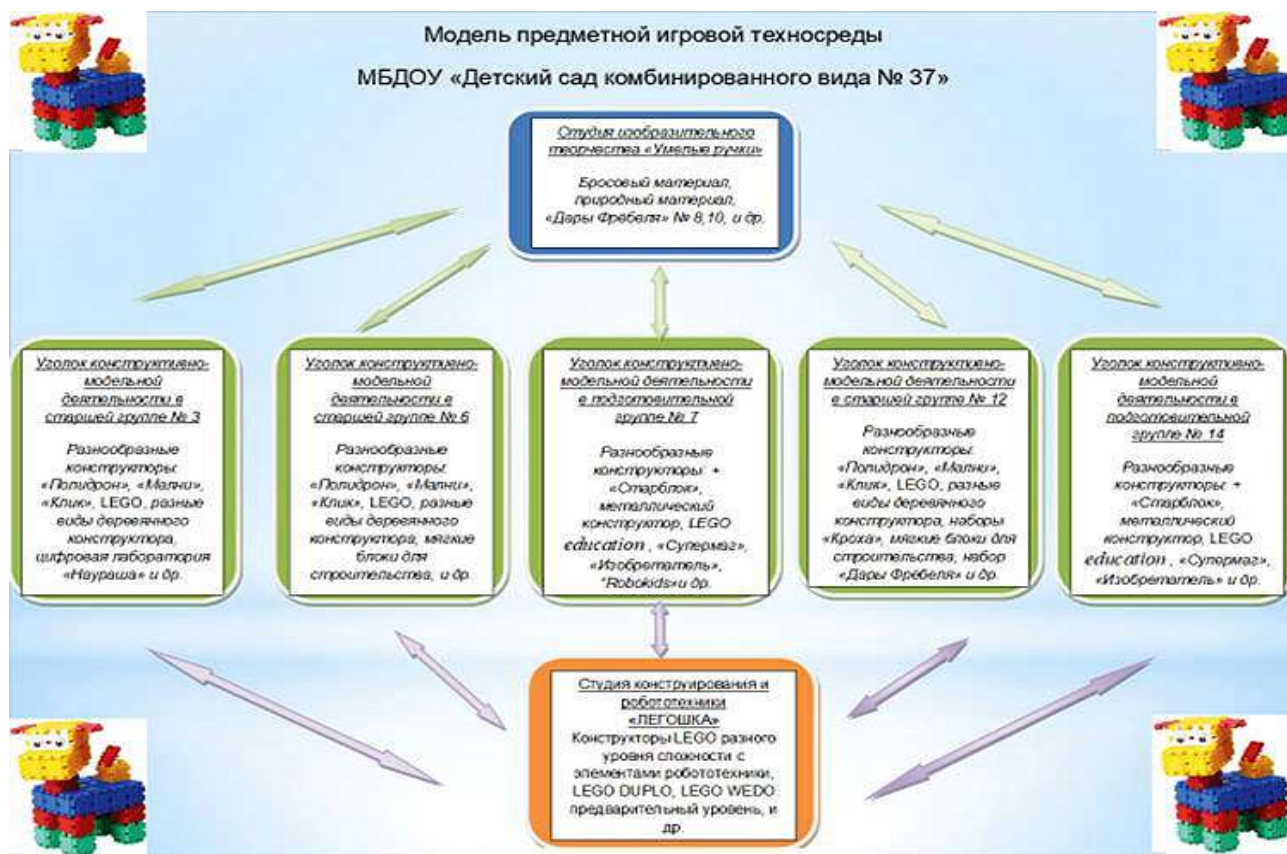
Модель предметной игровой техносреды

МБДОУ «Детский сад комбинированного вида № 37»

Студия изобразительного творчества «Умелые ручки»

Бросовый материал, природный материал, «Дары Фребеля» № 8,10, и др.

Уголок конструктивно-модельной деятельности в старшей группе № 3

Разнообразные конструкторы: «Полидрон», «Малчи», «Клик», LEGO, разные виды деревянного конструктора, цифровая лаборатория «Наураша» и др.

Уголок конструктивно-модельной деятельности в старшей группе № 6

Разнообразные конструкторы: «Полидрон», «Малчи», «Клик», LEGO, разные виды деревянного конструктора, мягкие блоки для строительства, и др.

Уголок конструктивно-модельной деятельности в подготовительной группе № 7

Разнообразные конструкторы: + «Старблок», металлический конструктор, LEGO education , «Супермаг», «Изобретатель», "Robokids»и др.

Уголок конструктивно-модельной деятельности в старшей группе № 12

Разнообразные конструкторы: «Полидрон», «Малчи», «Клик», LEGO, разные виды деревянного конструктора, наборы «Кроха», мягкие блоки для строительства, набор «Дары Фрёбеля» и др.

Уголок конструктивно-модельной деятельности в подготовительной группе № 14

Разнообразные конструкторы: + «Старблок», металлический конструктор, LEGO education , «Супермаг», «Изобретатель» и др.

Студия конструирования и робототехники «ЛЕГОШКА»
Конструкторы LEGO разного уровня сложности с элементами робототехники, LEGO DUPLO, LEGO WEDO предварительный уровень, и др.